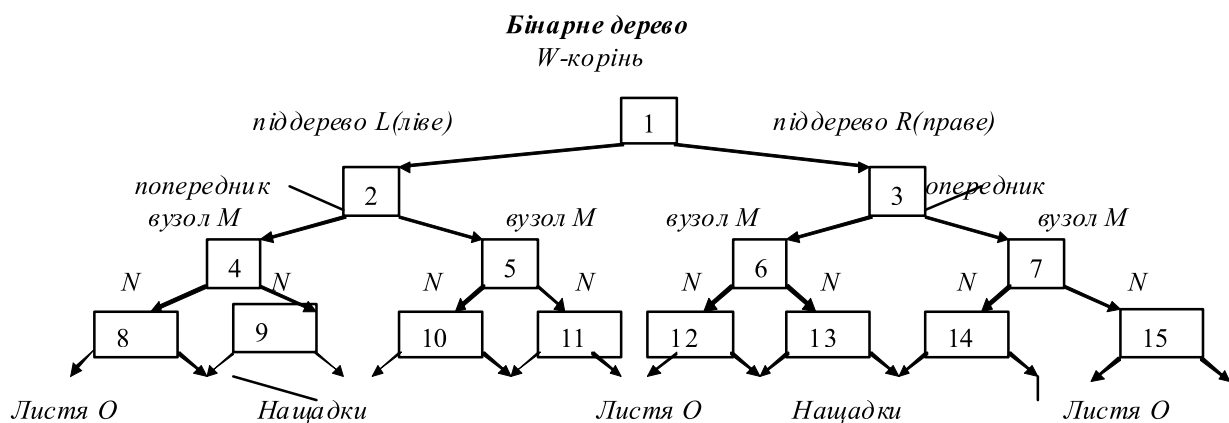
Бінарне дерево
W-корінь

піддерево L(ліве)

1

піддерево R(праве)

попередник
вузол M

2

3

попередник

вузол M

вузол M

вузол M

N

4

N

N

5

N

N

6

N

N

7

N

8

9

10

11

12

13

14

15

Листя O

Нащадки

Листя O

Нащадки

Листя O